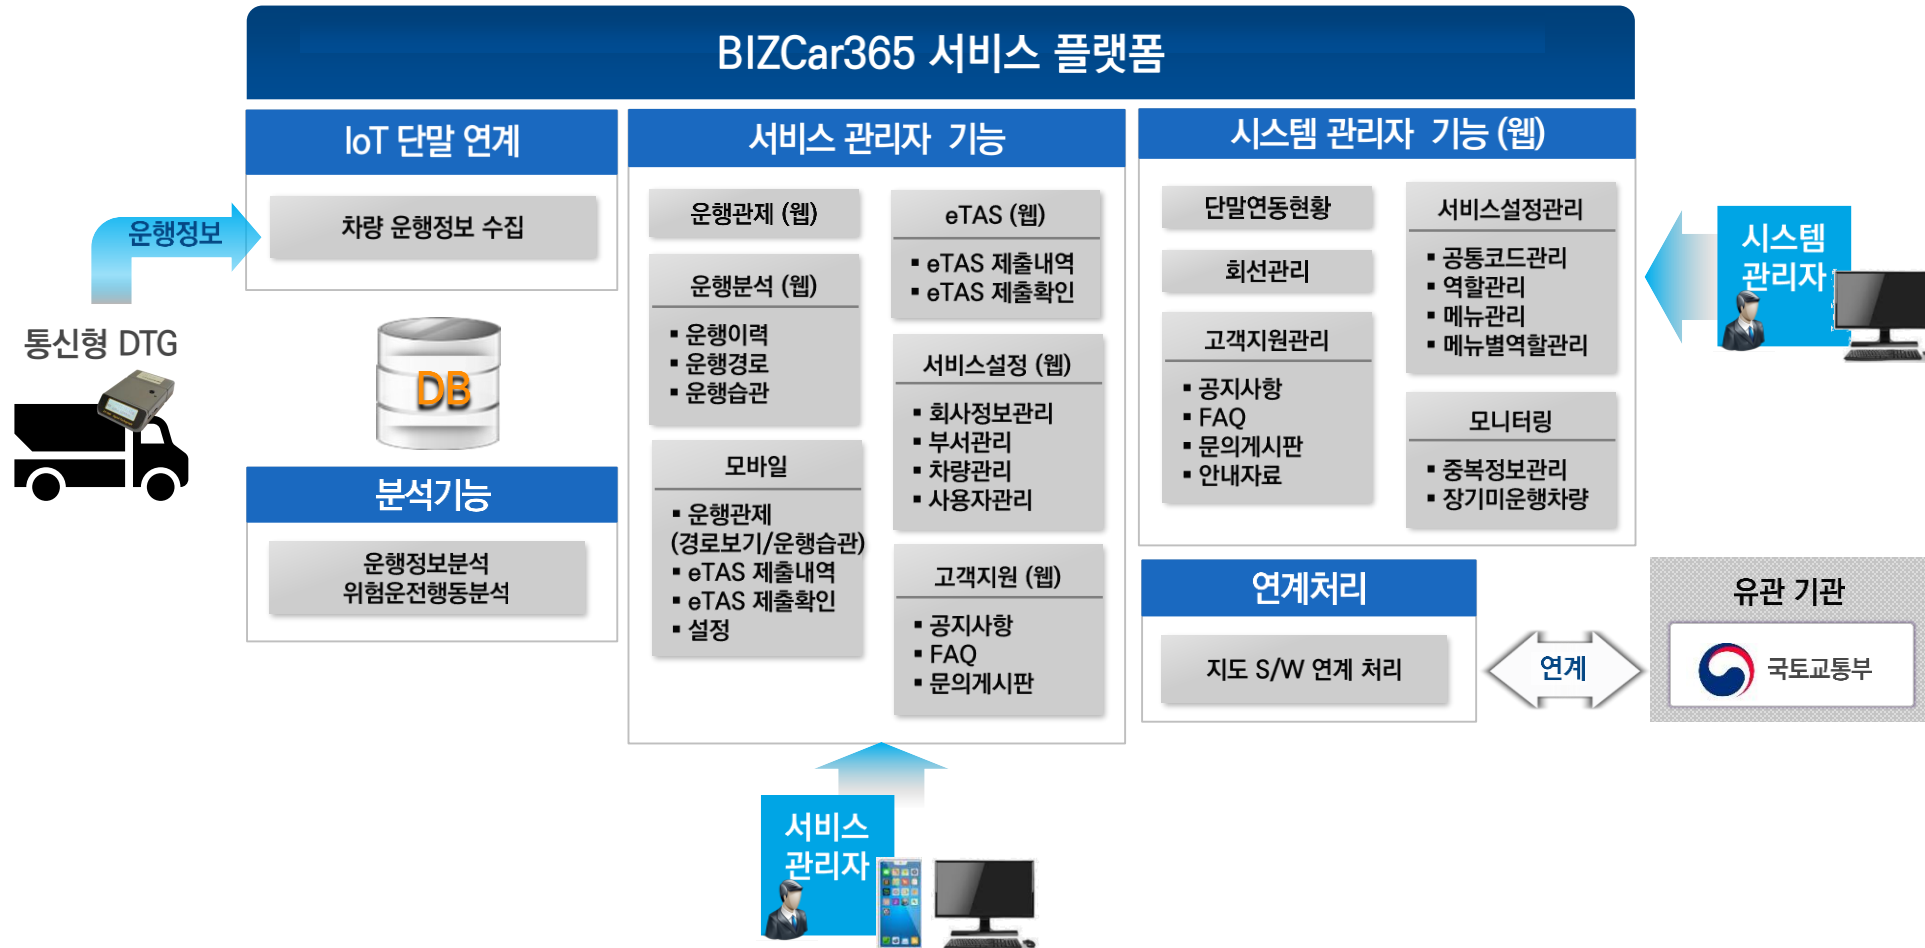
BIZCar365 서비스 플랫폼

운행정보

통신형 DTG

IoT 단말 연계

차량 운행정보 수집

DB

분석기능

운행정보분석
위험운전행동분석

서비스 관리자 기능

운행관제 (웹)

운행분석 (웹)

▪ 운행이력
▪ 운행경로
▪ 운행습관

모바일

▪ 운행관제 (경로보기/운행습관)
▪ eTAS 제출내역
▪ eTAS 제출확인
▪ 설정

eTAS (웹)

▪ eTAS 제출내역
▪ eTAS 제출확인

서비스설정 (웹)

▪ 회사정보관리
▪ 부서관리
▪ 차량관리
▪ 사용자관리

고객지원 (웹)

▪ 공지사항
▪ FAQ
▪ 문의게시판

서비스 관리자

시스템 관리자 기능 (웹)

단말연동현황

회선관리

고객지원관리

▪ 공지사항
▪ FAQ
▪ 문의게시판
▪ 안내자료

서비스설정관리

▪ 공통코드관리
▪ 역할관리
▪ 메뉴관리
▪ 메뉴별역할관리

모니터링

▪ 중복정보관리
▪ 장기미운행차량

시스템 관리자

연계처리

지도 S/W 연계 처리

연계

유관 기관

국토교통부